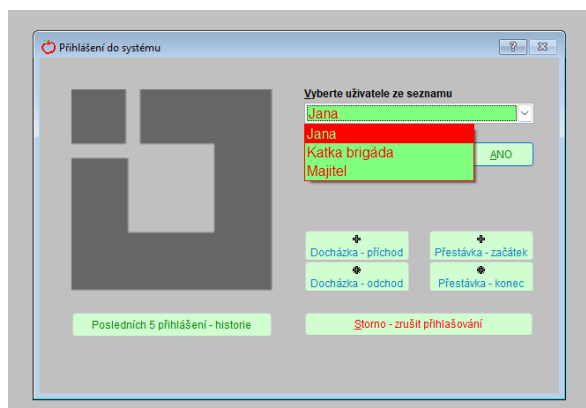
Přihlášení do systému

?

Vyberte uživatele ze seznamu

Jana

Jana
Katka brigáda
Majitel

ANO

Docházka - příchod

Přestávka - začátek

Docházka - odchod

Přestávka - konec

Posledních 5 přihlášení - historie

Storno - zrušit přihlašování